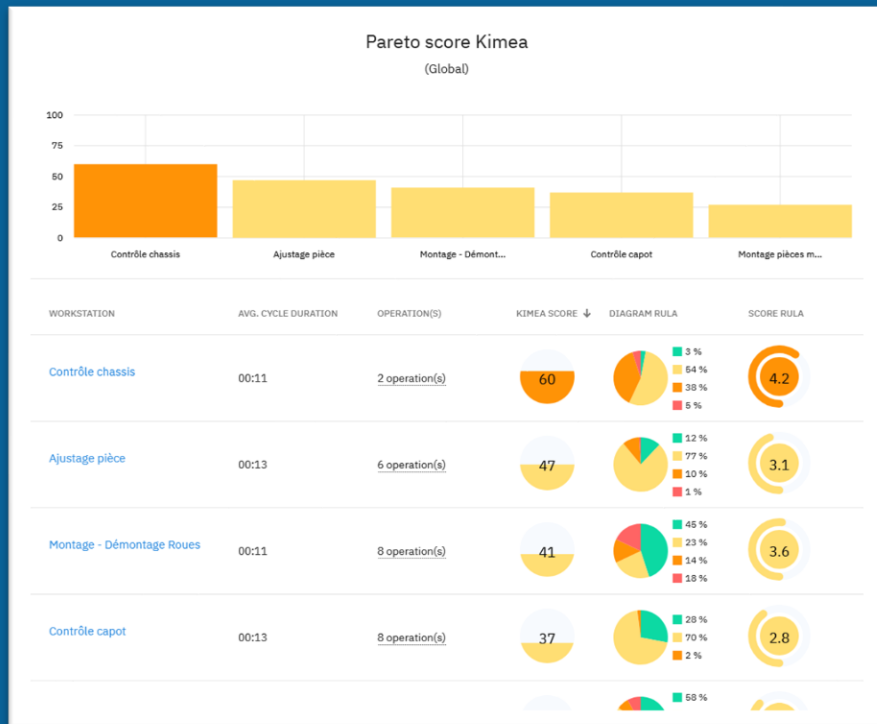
Pareto score Kimea

(Global)

100
75
50
25
0

Contrôle chassis
Ajustage pièce
Montage - Démont...
Contrôle capot
Montage pièces m...

| WORKSTATION | AVG. CYCLE DURATION | OPERATION(S) | KIMEA SCORE ↓ | DIAGRAM RULA | SCORE RULA |
|---|---|---|---|---|---|
| Contrôle chassis | 00:11 | 2 operation(s) | 60 | 3 % 54 % 38 % 5 % | 4.2 |
| Ajustage pièce | 00:13 | 6 operation(s) | 47 | 12 % 77 % 10 % 1 % | 3.1 |
| Montage - Démontage Roues | 00:11 | 8 operation(s) | 41 | 45 % 23 % 14 % 18 % | 3.6 |
| Contrôle capot | 00:13 | 8 operation(s) | 37 | 28 % 70 % 2 % | 2.8 |
| | | | | 58 % | |